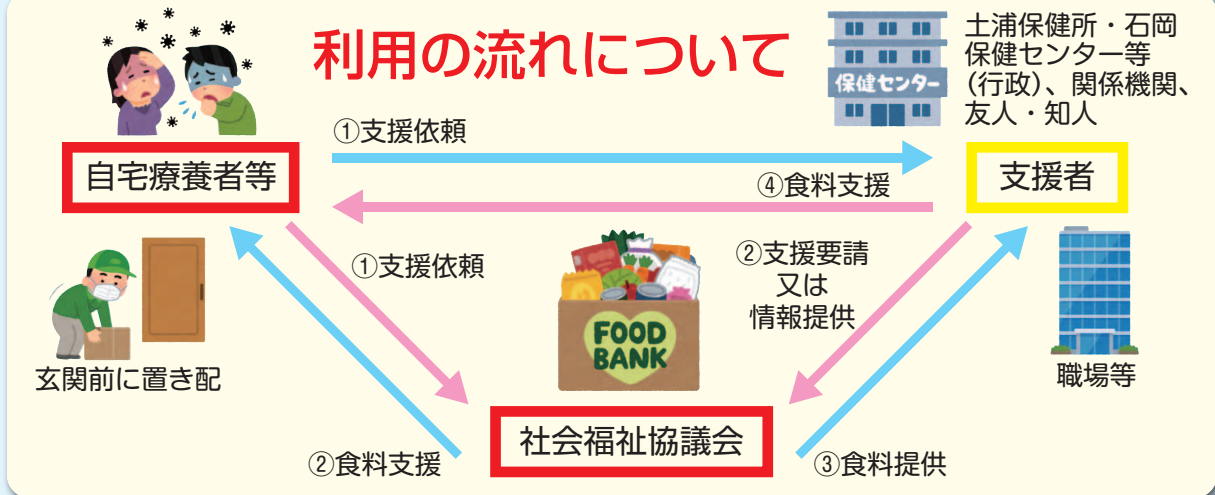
利用の流れについて

土浦保健所・石岡保健センター等（行政）、関係機関、友人・知人

保健センター

①支援依頼

自宅療養者等

支援者

④食料支援

①支援依頼

②支援要請
又は
情報提供

FOOD BANK

玄関前に置き配

職場等

②食料支援

社会福祉協議会

③食料提供